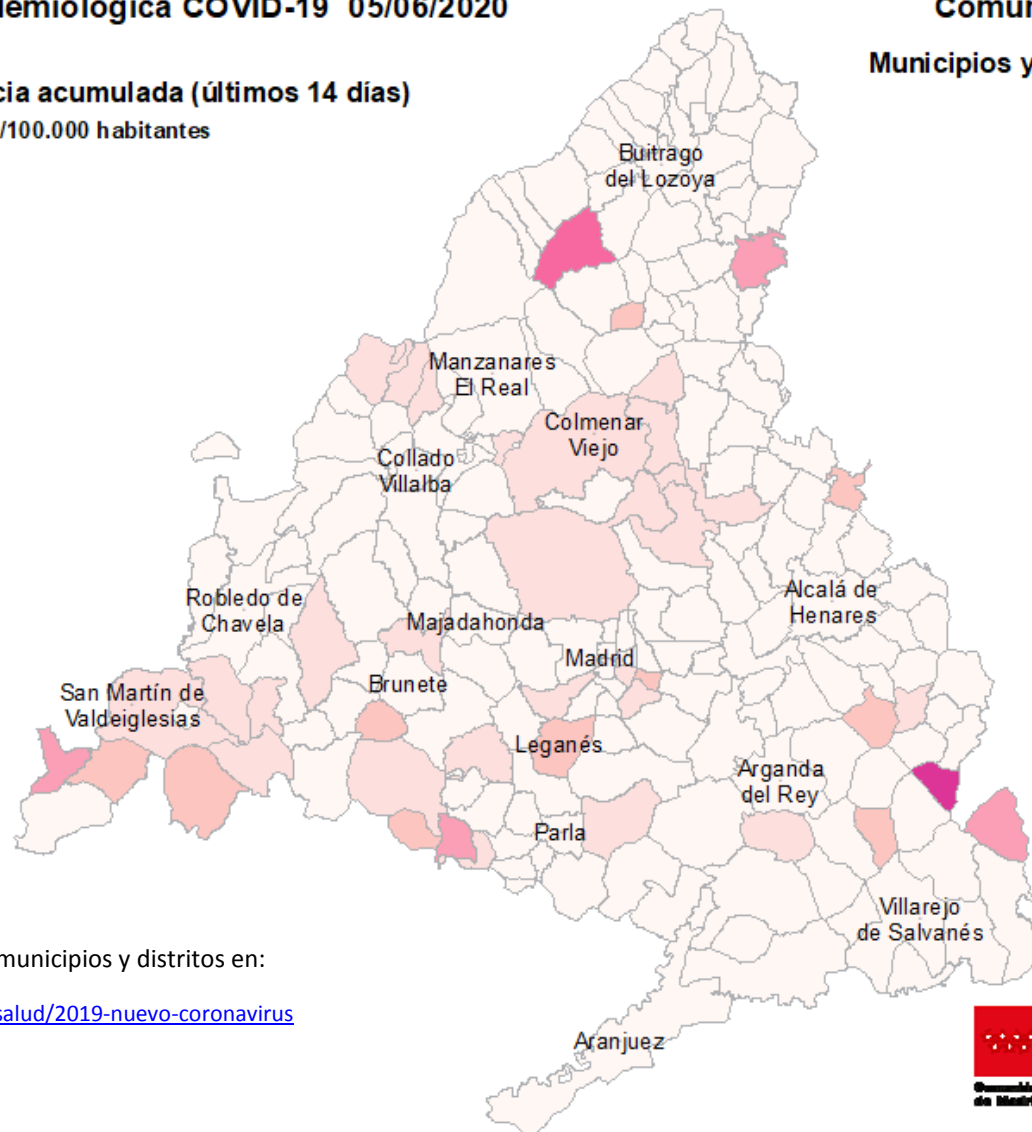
demiológica COVID-19 05/06/2020

Comun

Municipios y

cia acumulada (últimos 14 días)

/100.000 habitantes

Buitrago del Lozoya

Manzanares El Real

Colmenar Viejo

Collado Villalba

Alcalá de Henares

Robledo de Chavela

Majadahonda

Madrid

San Martín de Valdeiglesias

Brunete

Leganés

Arganda del Rey

Parla

Villarejo de Salvanés

Aranjuez

municipios y distritos en:

salud/2019-nuevo-coronavirus

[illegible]